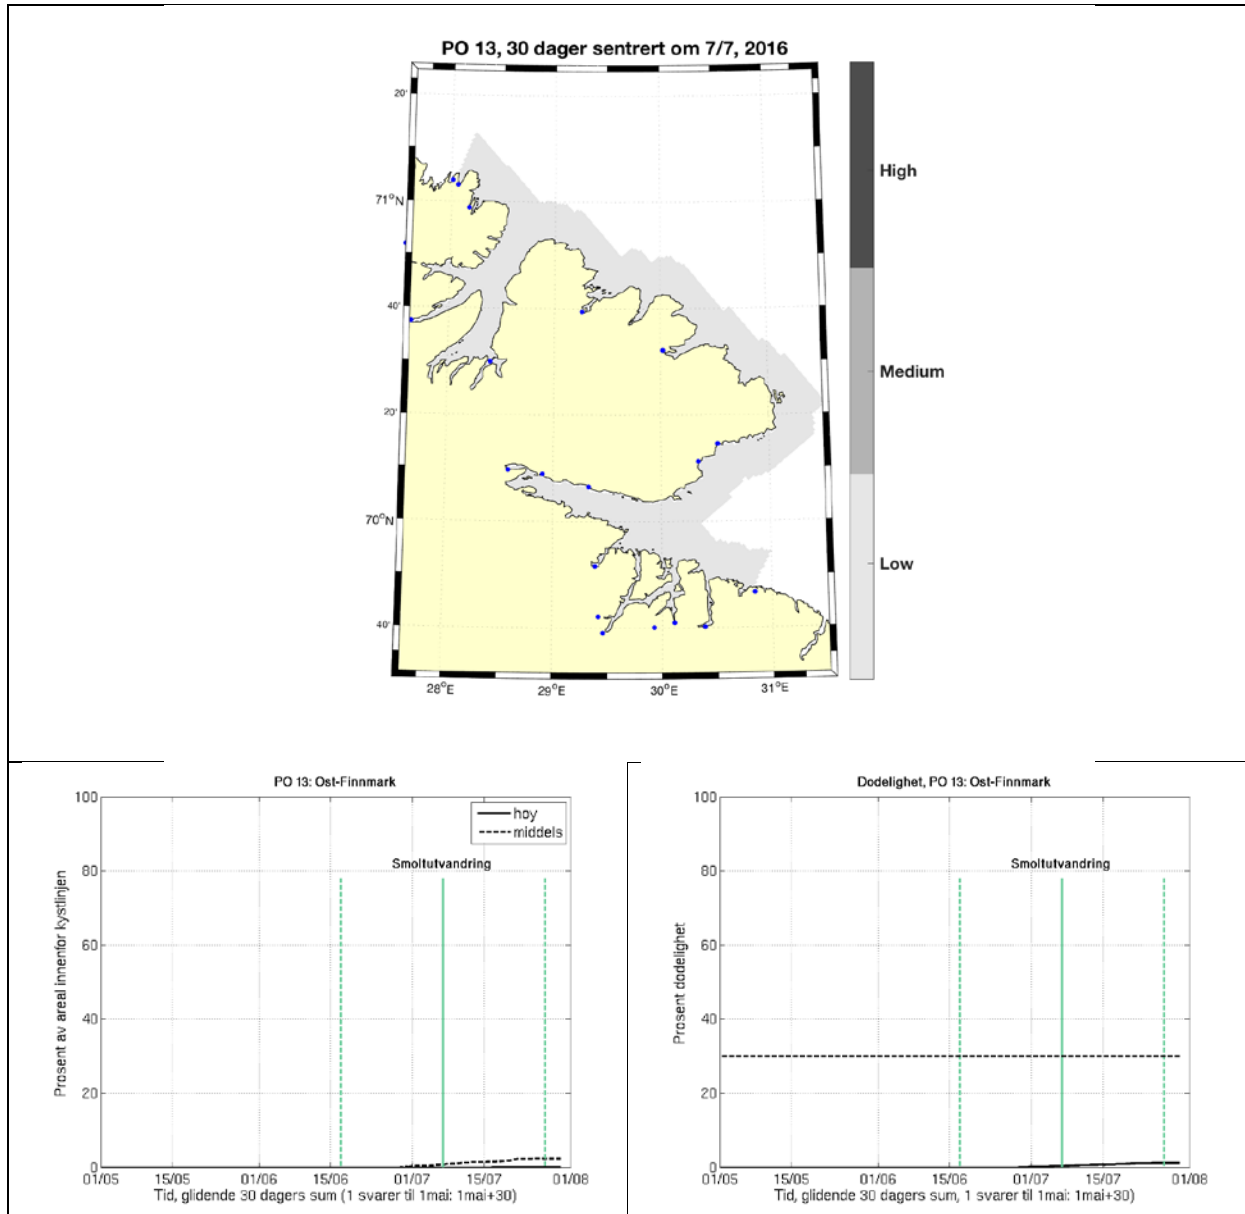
PO 13, 30 dager sentrert om 7/7, 2016

20'
71°N
40'
20'
70°N
40'
28°E
29°E
30°E
31°E

High
Medium
Low

PO 13: Ost-Finnmark

hoy
middels

Smoltutvandring

100
80
60
40
20
0

Prosent av areal innenfor kystlinjen

01/05 15/05 01/06 15/06 01/07 15/07 01/08

Tid, glidende 30 dagers sum (1 svarer til 1mai: 1mai+30)

Dodelighet, PO 13: Ost-Finnmark

Smoltutvandring

100
80
60
40
20
0

Prosent dodelighet

01/05 15/05 01/06 15/06 01/07 15/07 01/08

Tid, glidende 30 dagers sum, 1 svarer til 1mai: 1mai+30)